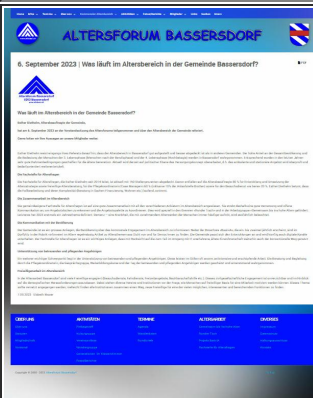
ALTERSFORUM BASSERSDORF

6. September 2023 | Was läuft im Altersbereich in der Gemeinde Bassersdorf?

Altersforum Bassersdorf

Was läuft im Altersbereich in der Gemeinde Bassersdorf?

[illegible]

ÜBER UNS

AKTIVITÄTEN

TERMINE

ALTERSARBEIT

DIVERSES

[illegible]